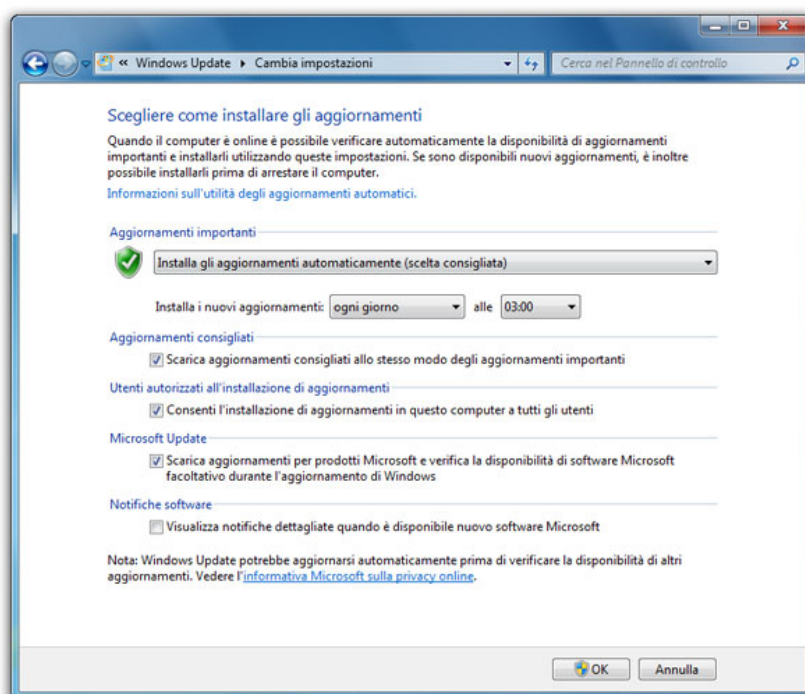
« Windows Update ▸ Cambia impostazioni

Cerca nel Pannello di controllo

Scegliere come installare gli aggiornamenti

Quando il computer è online è possibile verificare automaticamente la disponibilità di aggiornamenti importanti e installarli utilizzando queste impostazioni. Se sono disponibili nuovi aggiornamenti, è inoltre possibile installarli prima di arrestare il computer.

Informazioni sull'utilità degli aggiornamenti automatici.

Aggiornamenti importanti

Installa gli aggiornamenti automaticamente (scelta consigliata)

Installa i nuovi aggiornamenti: ogni giorno alle 03:00

Aggiornamenti consigliati

Scarica aggiornamenti consigliati allo stesso modo degli aggiornamenti importanti

Utenti autorizzati all'installazione di aggiornamenti

Consenti l'installazione di aggiornamenti in questo computer a tutti gli utenti

Microsoft Update

Scarica aggiornamenti per prodotti Microsoft e verifica la disponibilità di software Microsoft facoltativo durante l'aggiornamento di Windows

Notifiche software

Visualizza notifiche dettagliate quando è disponibile nuovo software Microsoft

Nota: Windows Update potrebbe aggiornarsi automaticamente prima di verificare la disponibilità di altri aggiornamenti. Vedere l'informativa Microsoft sulla privacy online.

OK Annulla